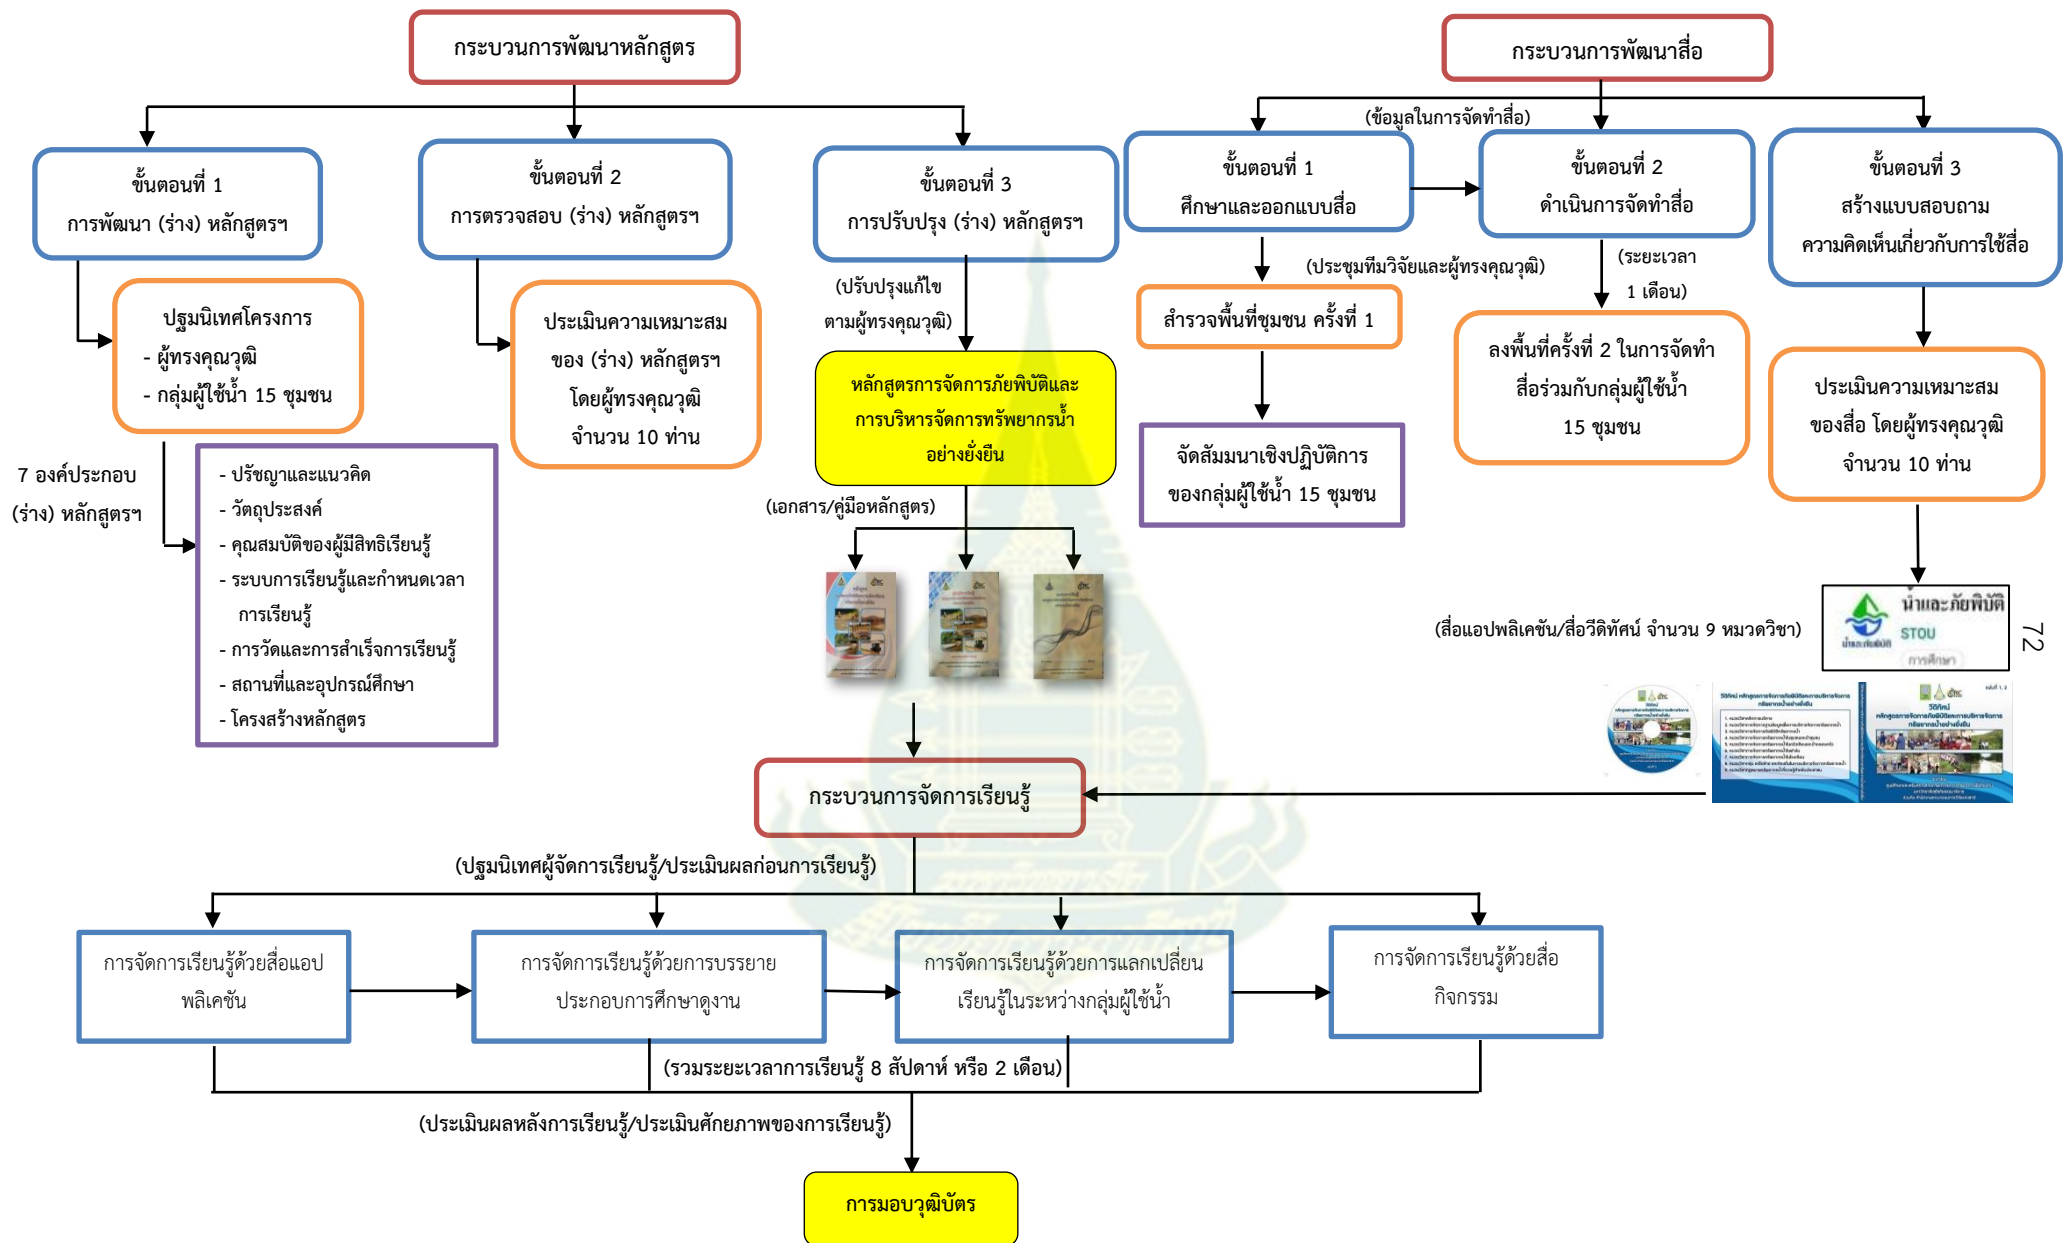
กระบวนการพัฒนาหลักสูตร

ขั้นตอนที่ 1
การพัฒนา (ร่าง) หลักสูตรฯ

ขั้นตอนที่ 2
การตรวจสอบ (ร่าง) หลักสูตรฯ

ขั้นตอนที่ 3
การปรับปรุง (ร่าง) หลักสูตรฯ

ปฐมนิเทศโครงการ
- ผู้ทรงคุณวุฒิ
- กลุ่มผู้ใช้น้ำ 15 ชุมชน

ประเมินความเหมาะสมของ (ร่าง) หลักสูตรฯ โดยผู้ทรงคุณวุฒิ จำนวน 10 ท่าน

(ปรับปรุงแก้ไข ตามผู้ทรงคุณวุฒิ)

หลักสูตรการจัดการภัยพิบัติและการบริหารจัดการทรัพยากรน้ำอย่างยั่งยืน

7 องค์ประกอบ (ร่าง) หลักสูตรฯ

- ปรัชญาและแนวคิด
- วัตถุประสงค์
- คุณสมบัติของผู้มีสิทธิเรียนรู้
- ระบบการเรียนรู้และกำหนดเวลาการเรียนรู้
- การวัดและการสำเร็จการเรียนรู้
- สถานที่และอุปกรณ์ศึกษา
- โครงสร้างหลักสูตร

(เอกสาร/คู่มือหลักสูตร)

กระบวนการพัฒนาสื่อ

(ข้อมูลในการจัดทำสื่อ)

ขั้นตอนที่ 1
ศึกษาและออกแบบสื่อ

ขั้นตอนที่ 2
ดำเนินการจัดทำสื่อ

ขั้นตอนที่ 3
สร้างแบบสอบถามความคิดเห็นเกี่ยวกับการใช้สื่อ

(ประชุมทีมวิจัยและผู้ทรงคุณวุฒิ)

(ระยะเวลา 1 เดือน)

สำรวจพื้นที่ชุมชน ครั้งที่ 1

ลงพื้นที่ครั้งที่ 2 ในการจัดทำสื่อร่วมกับกลุ่มผู้ใช้น้ำ 15 ชุมชน

ประเมินความเหมาะสมของสื่อ โดยผู้ทรงคุณวุฒิ จำนวน 10 ท่าน

จัดสัมมนาเชิงปฏิบัติการของกลุ่มผู้ใช้น้ำ 15 ชุมชน

(สื่อแอปพลิเคชัน/สื่อวีดิทัศน์ จำนวน 9 หมวดวิชา)

น้ำและภัยพิบัติ
STOU

72

กระบวนการจัดการเรียนรู้

(ปฐมนิเทศผู้จัดการเรียนรู้/ประเมินผลก่อนการเรียนรู้)

การจัดการเรียนรู้ด้วยสื่อแอปพลิเคชัน

การจัดการเรียนรู้ด้วยการบรรยายประกอบการศึกษาดูงาน

การจัดการเรียนรู้ด้วยการแลกเปลี่ยนเรียนรู้ในระหว่างกลุ่มผู้ใช้น้ำ

การจัดการเรียนรู้ด้วยสื่อกิจกรรม

(รวมระยะเวลาการเรียนรู้ 8 สัปดาห์ หรือ 2 เดือน)

(ประเมินผลหลังการเรียนรู้/ประเมินศักยภาพของการเรียนรู้)

การมอบวุฒิบัตร